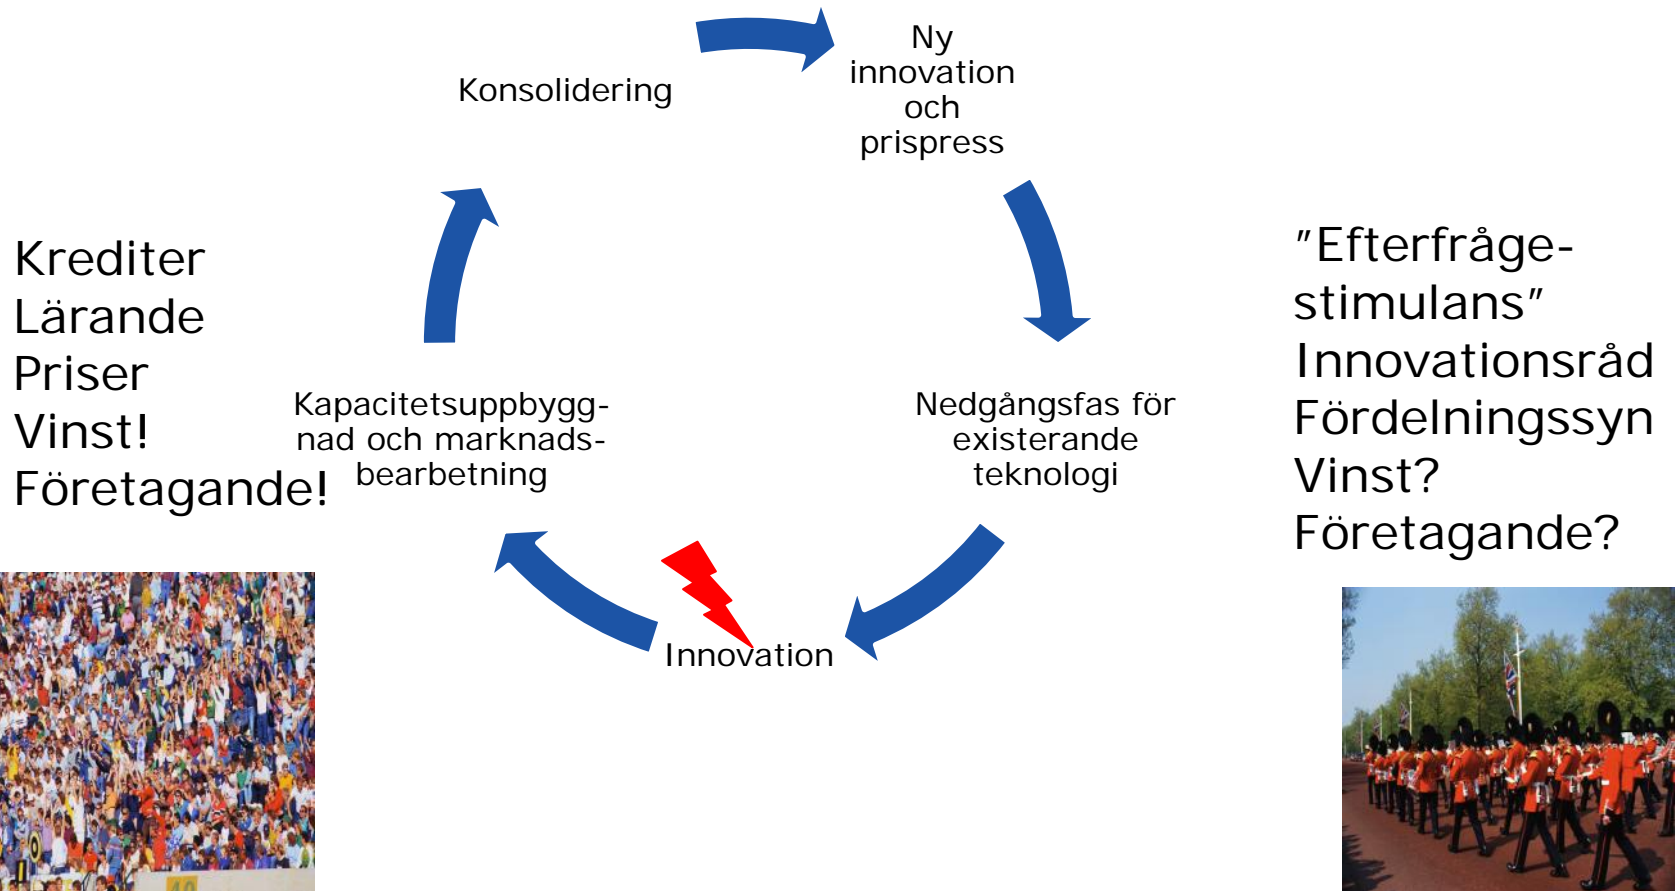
Konsolidering

Ny innovation och prispress

Nedgångsfas för existerande teknologi

Innovation

Kapacitetsuppbyggnad och marknadsbearbetning

Krediter
Lärande
Priser
Vinst!
Företagande!

"Efterfrågestimulans"
Innovationsråd
Fördelningssyn
Vinst?
Företagande?